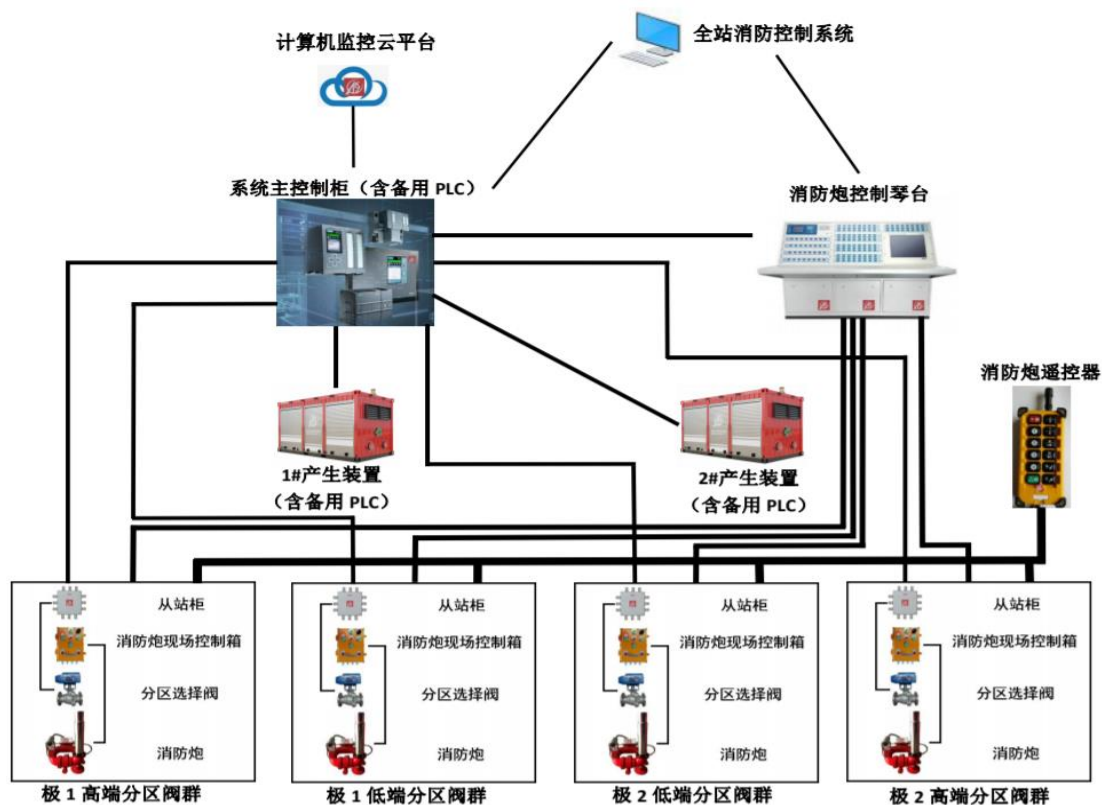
全站消防控制系统

计算机监控云平台

系统主控制柜（含备用 PLC）

消防炮控制琴台

消防炮遥控器

1#产生装置
（含备用 PLC）

2#产生装置
（含备用 PLC）

从站柜
消防炮现场控制箱
分区选择阀
消防炮
极 1 高端分区阀群

从站柜
消防炮现场控制箱
分区选择阀
消防炮
极 1 低端分区阀群

从站柜
消防炮现场控制箱
分区选择阀
消防炮
极 2 低端分区阀群

从站柜
消防炮现场控制箱
分区选择阀
消防炮
极 2 高端分区阀群